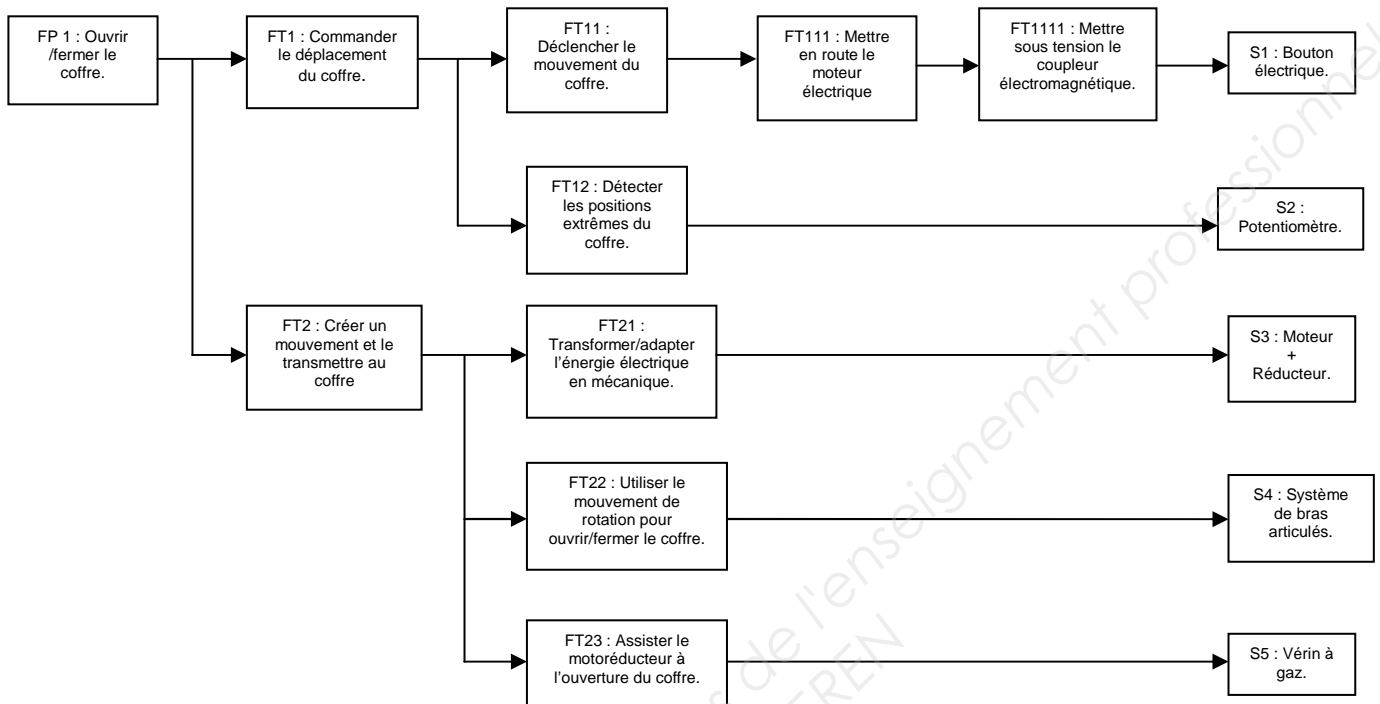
FP 1 : Ouvrir /fermer le coffre.

FT1 : Commander le déplacement du coffre.

FT11 : Déclencher le mouvement du coffre.

FT111 : Mettre en route le moteur électrique

FT1111 : Mettre sous tension le coupleur électromagnétique.

S1 : Bouton électrique.

FT12 : Détecter les positions extrêmes du coffre.

S2 : Potentiomètre.

FT2 : Créer un mouvement et le transmettre au coffre

FT21 : Transformer/adapter l'énergie électrique en mécanique.

S3 : Moteur + Réducteur.

FT22 : Utiliser le mouvement de rotation pour ouvrir/fermer le coffre.

S4 : Système de bras articulés.

FT23 : Assister le motoréducteur à l'ouverture du coffre.

S5 : Vérin à gaz.

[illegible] professionnel
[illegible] de l'enseignement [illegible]
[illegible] REN